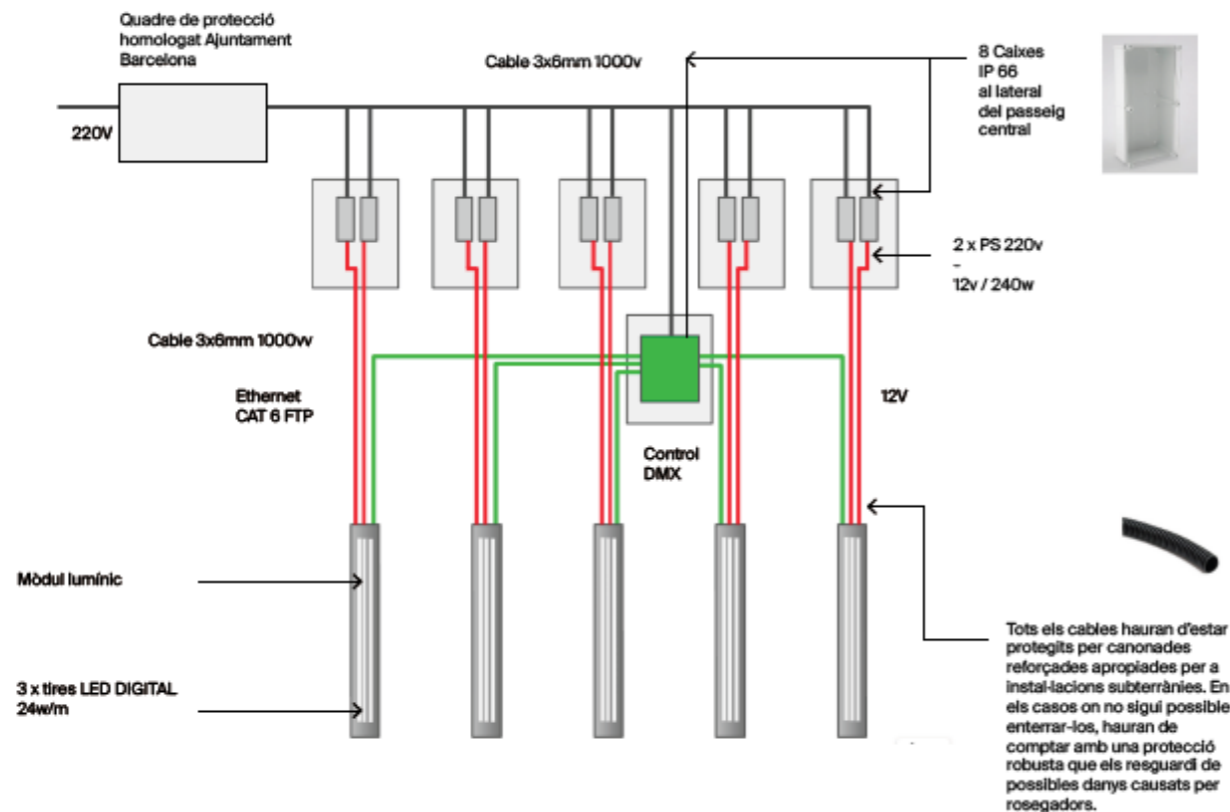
Quadre de protecció homologat Ajuntament Barcelona

220V

Cable 3x6mm 1000v

8 Caixes IP 66 al lateral del passeig central

2 x PS 220v - 12v / 240w

Cable 3x6mm 1000vv

Ethernet CAT 6 FTP

Control DMX

12V

Mòdul lumínic

3 x tires LED DIGITAL 24w/m

Tots els cables hauran d'estar protegits per canonades reforçades apropiades per a instal·lacions subterrànies. En els casos on no sigui possible enterrar-los, hauran de comptar amb una protecció robusta que els resguardi de possibles danys causats per rosegadors.